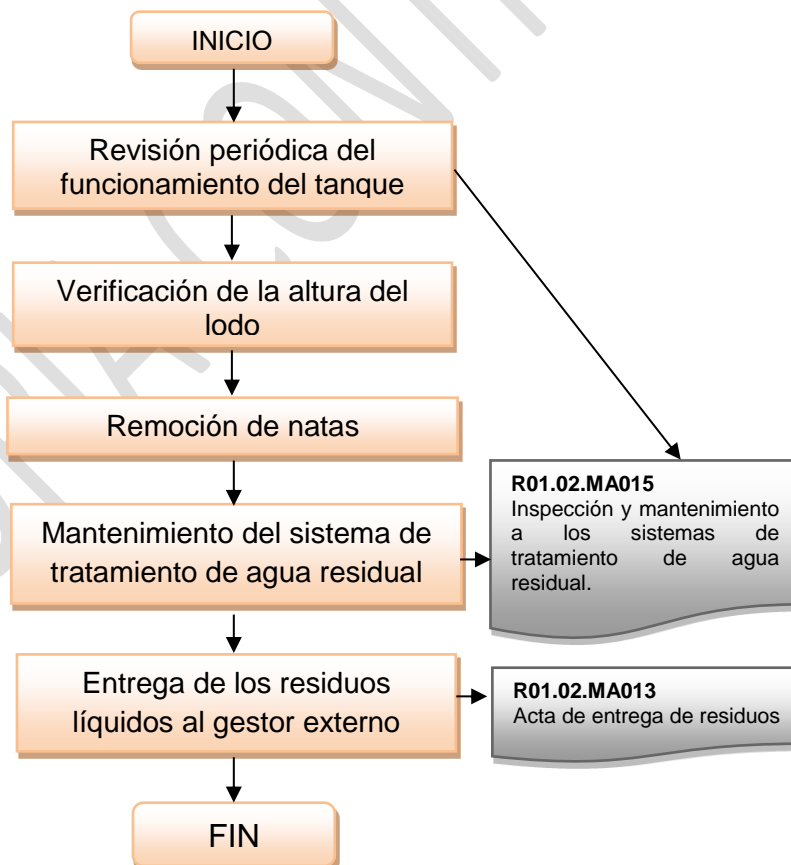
INICIO

Revisión periódica del funcionamiento del tanque

Verificación de la altura del lodo

Remoción de natas

Mantenimiento del sistema de tratamiento de agua residual

Entrega de los residuos líquidos al gestor externo

FIN

**R01.02.MA015**
Inspección y mantenimiento a los sistemas de tratamiento de agua residual.

**R01.02.MA013**
Acta de entrega de residuos